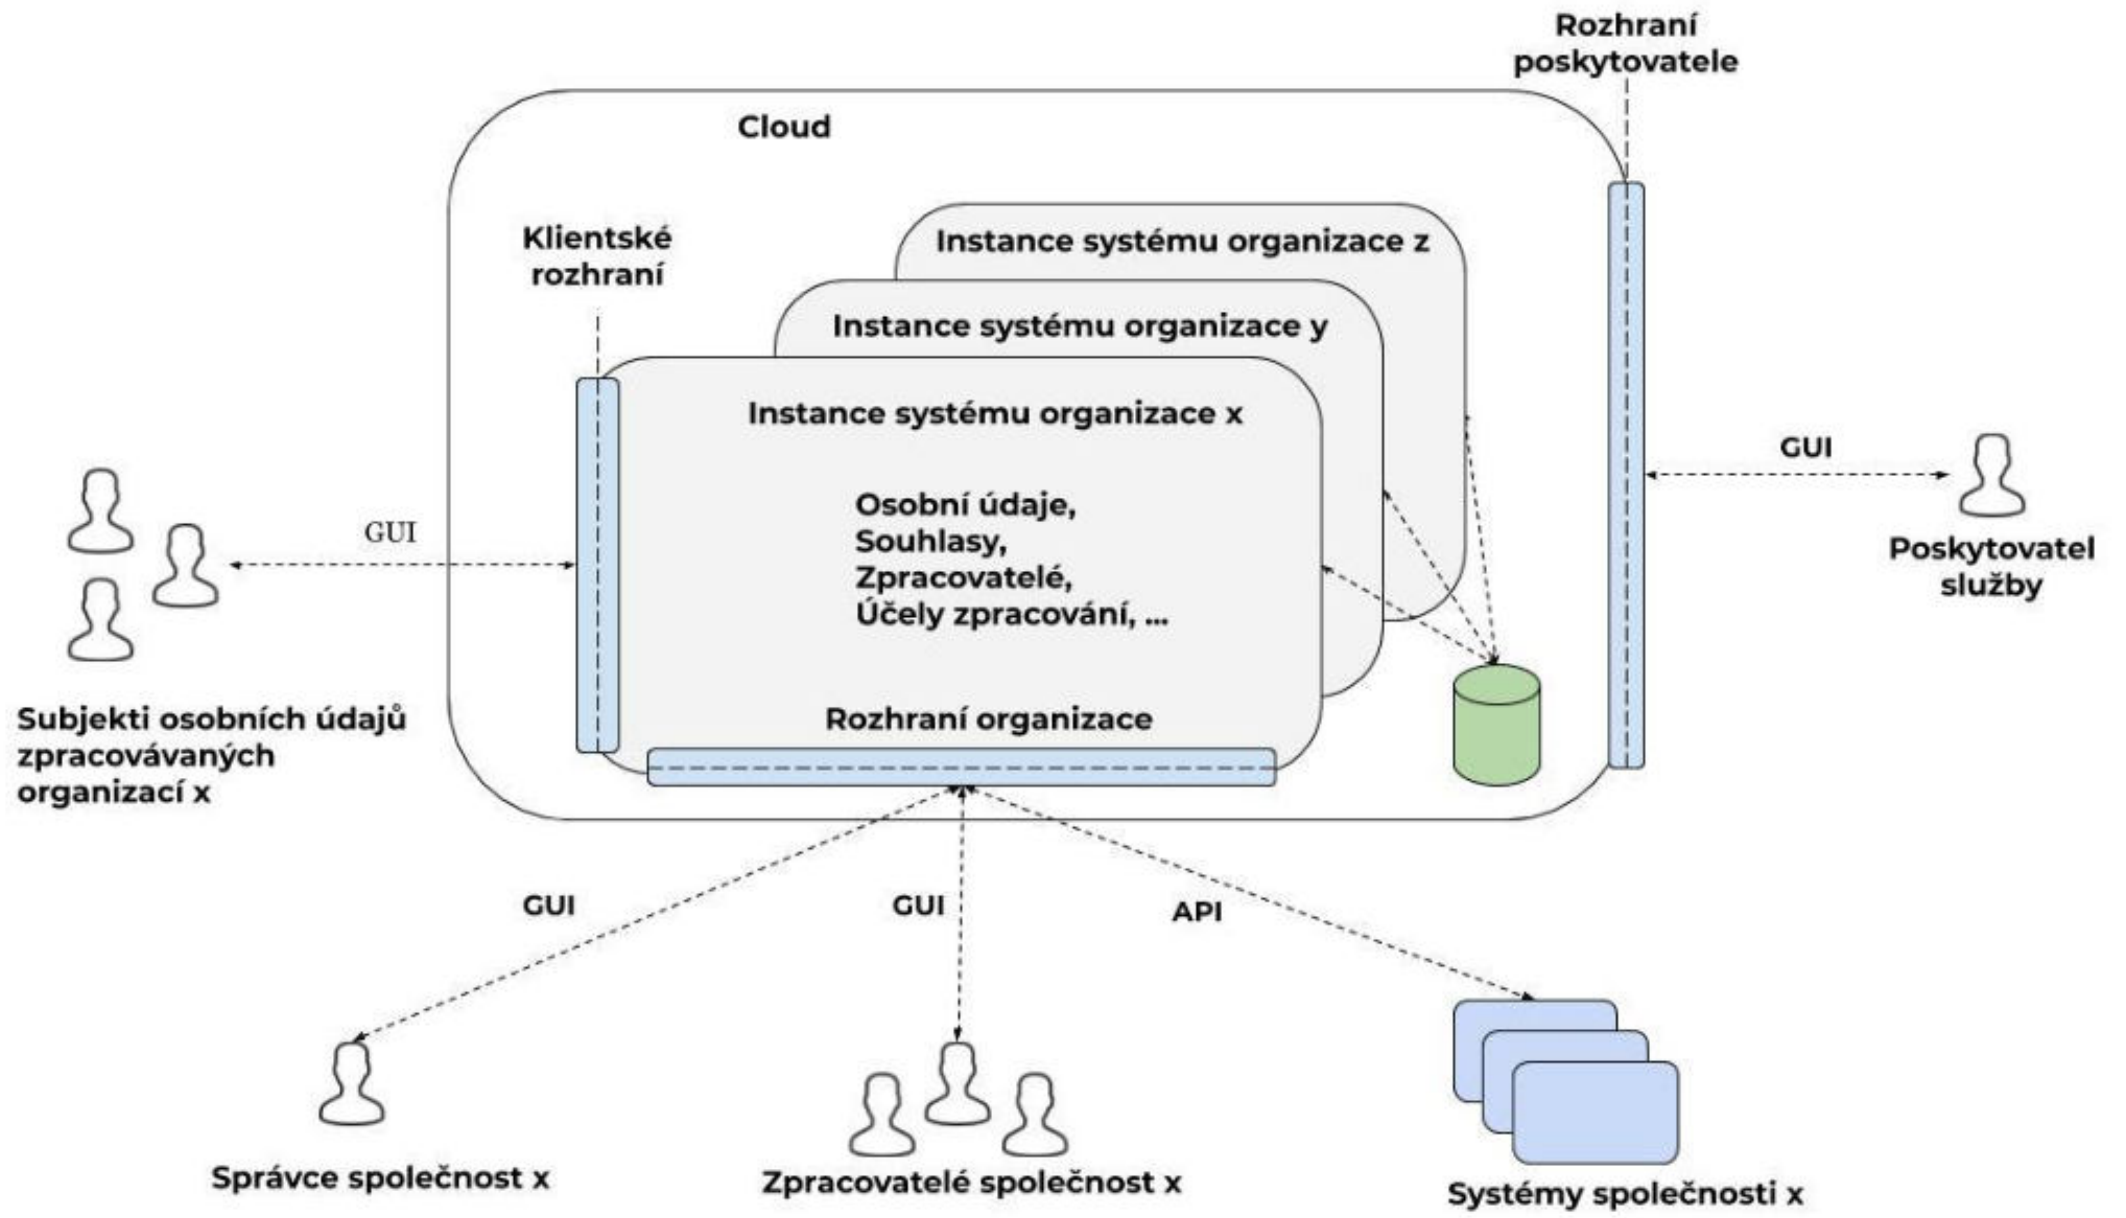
Rozhraní poskytovatele

Cloud

Klientské rozhraní

Instance systému organizace z

Instance systému organizace y

Instance systému organizace x

Osobní údaje,
Souhlasy,
Zpracovatelé,
Účely zpracování, ...

Rozhraní organizace

GUI

GUI

Poskytovatel služby

Subjekti osobních údajů zpracovávaných organizací x

GUI

GUI

API

Správce společnost x

Zpracovatelé společnost x

Systémy společnosti x